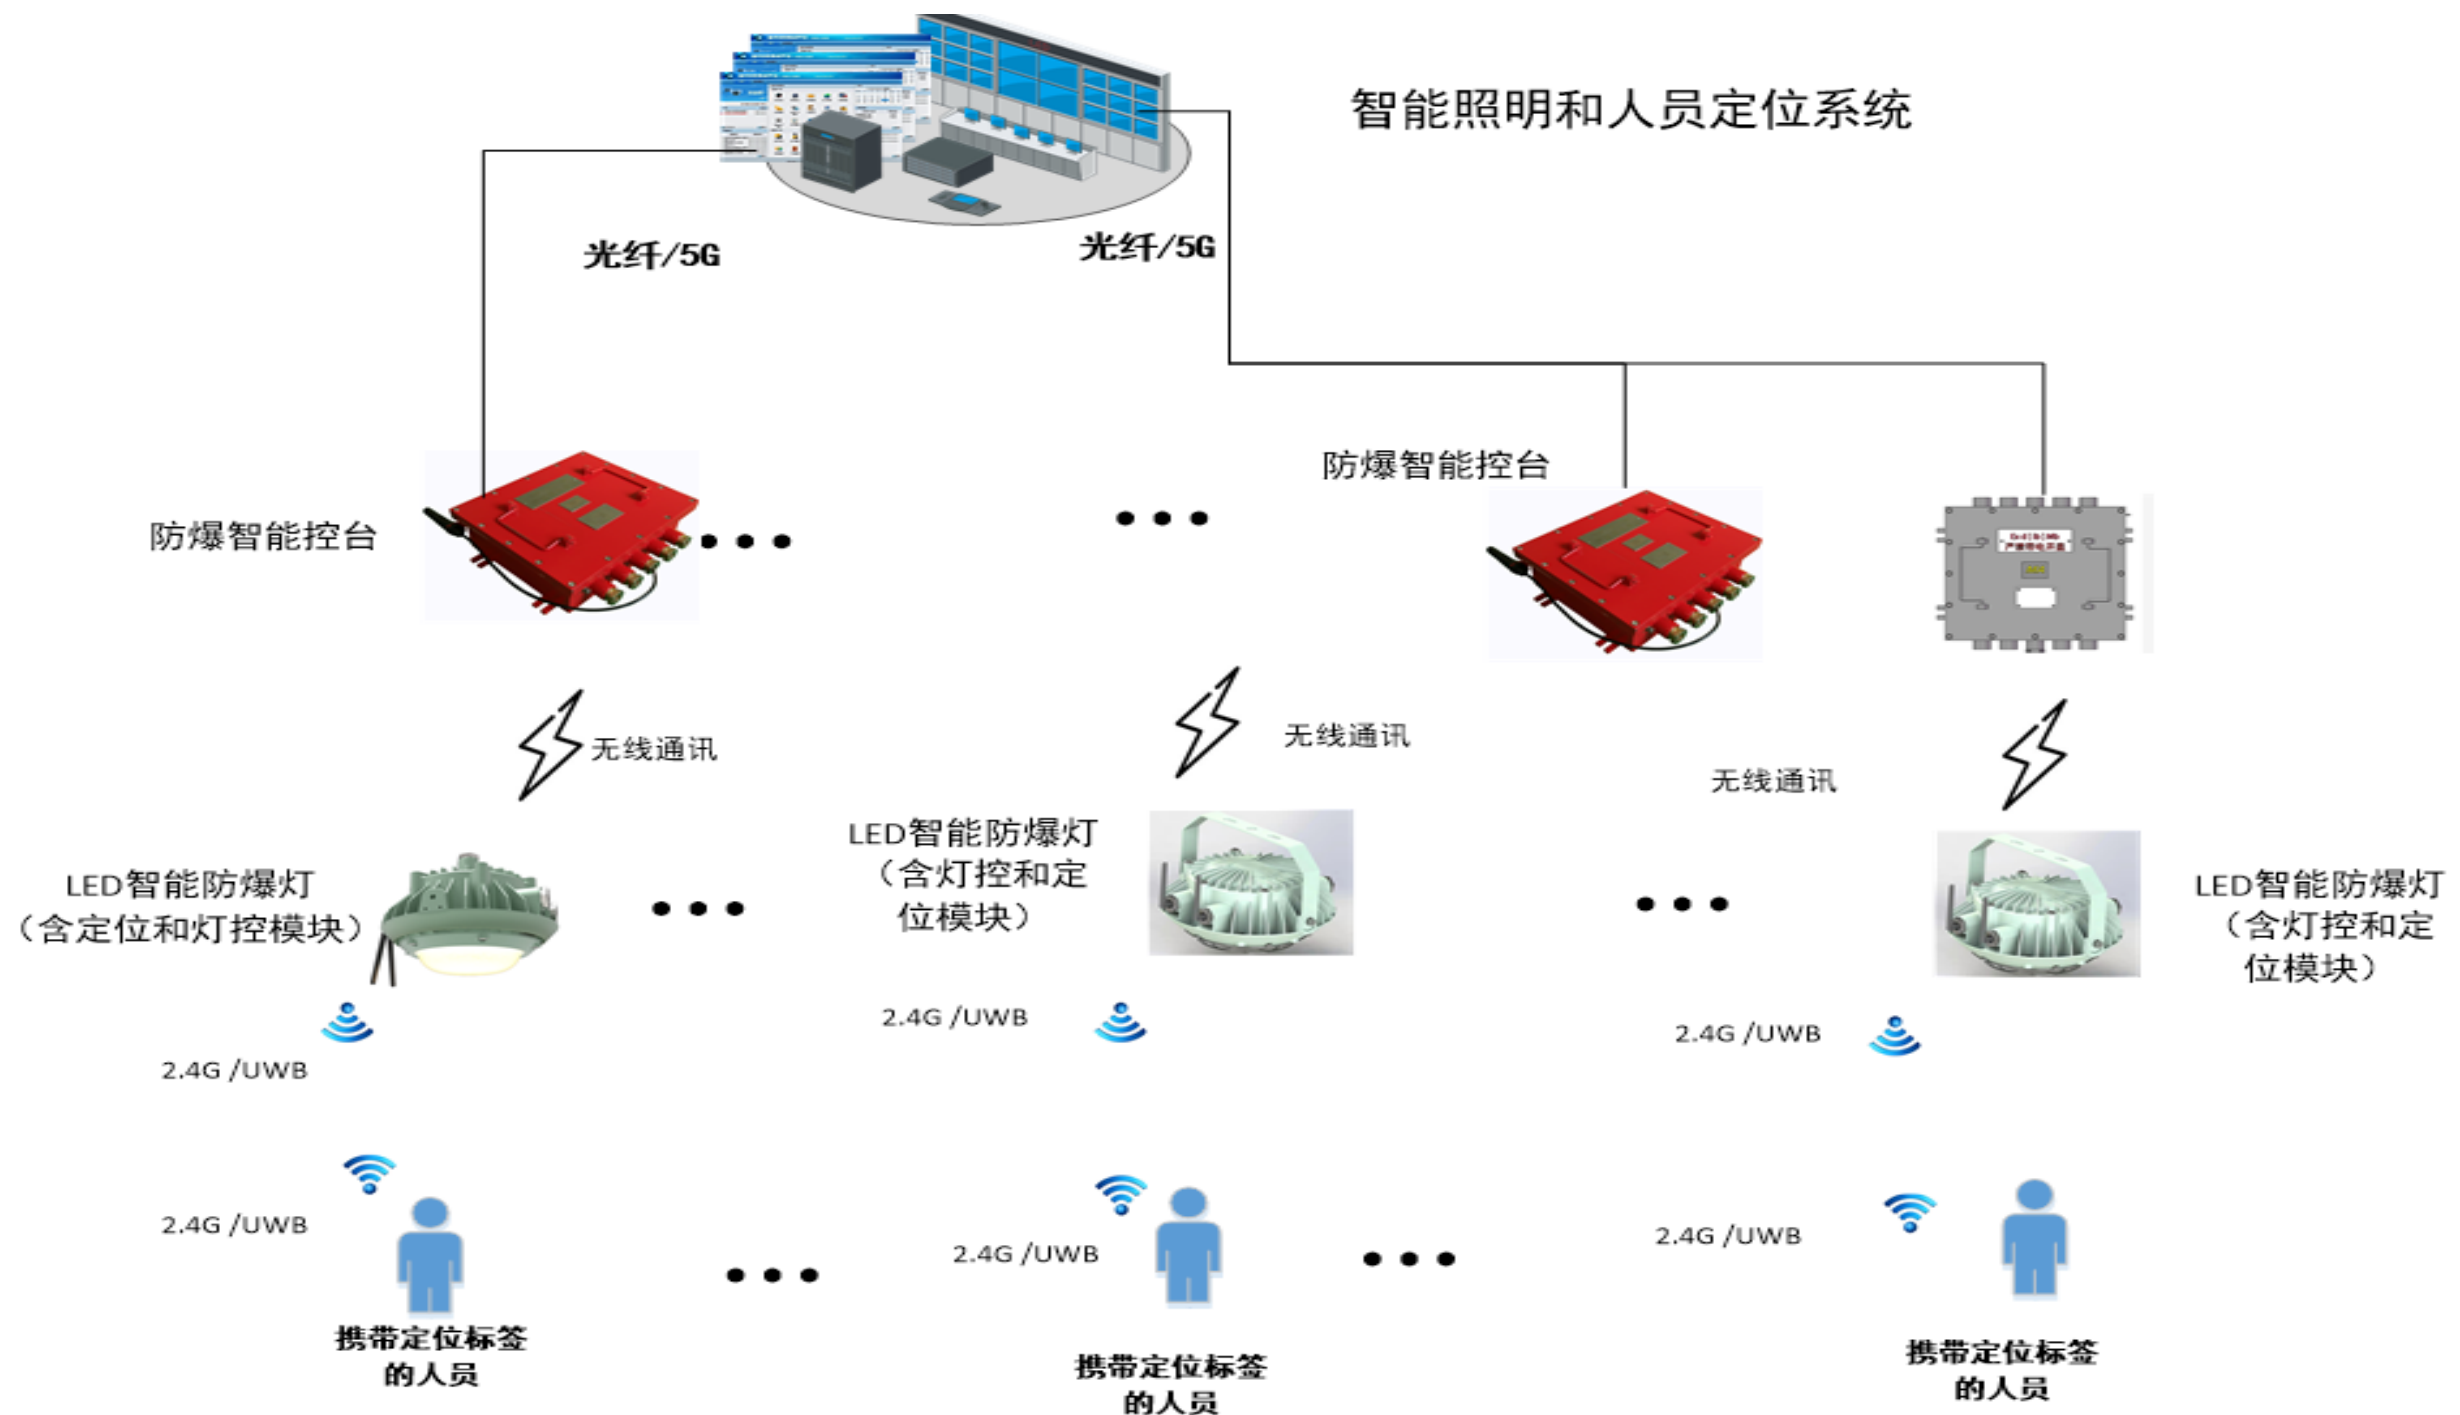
智能照明和人员定位系统

光纤/5G

光纤/5G

防爆智能控台

防爆智能控台

• • •

• • •

无线通讯

无线通讯

无线通讯

LED智能防爆灯（含定位和灯控模块）

• • •

LED智能防爆灯（含灯控和定位模块）

• • •

LED智能防爆灯（含灯控和定位模块）

2.4G /UWB

2.4G /UWB

2.4G /UWB

2.4G /UWB

2.4G /UWB

2.4G /UWB

• • •

• • •

携带定位标签的人员

携带定位标签的人员

携带定位标签的人员